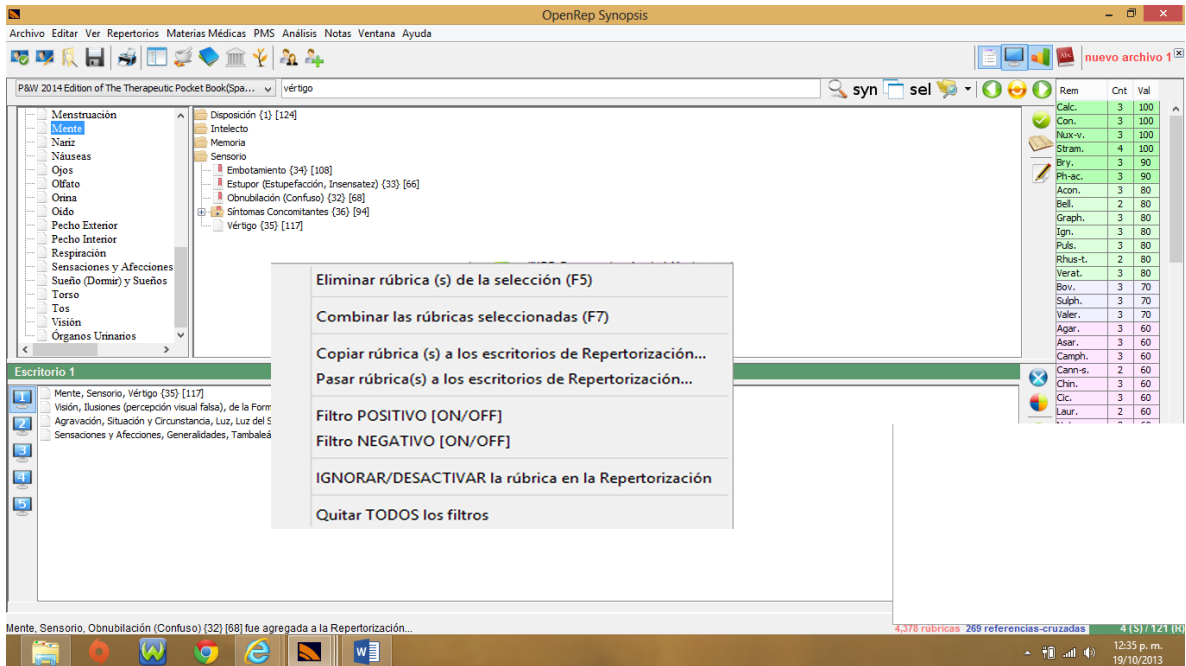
OpenRep Synopsis

Archivo Editar Ver Repertorios Materias Médicas PMS Análisis Notas Ventana Ayuda

nuevo archivo 1

P&W 2014 Edition of The Therapeutic Pocket Book(Spa... vértigo

syn sel

Menstruación
Mente
Nariz
Náuseas
Ojos
Olfato
Orina
Oído
Pecho Exterior
Pecho Interior
Respiración
Sensaciones y Afecciones
Sueño (Dormir) y Sueños
Torso
Tos
Visión
Órganos Urinarios

Disposición {1} [124]
Intelecto
Memoria
Sensorio
Embotamiento {34} [108]
Estupor (Estupefacción, Insensatez) {33} [66]
Obnubilación (Confuso) {32} [68]
Síntomas Concomitantes {36} [94]
Vértigo {35} [117]

| Rem | Cnt | Val |
|---|---|---|
| Calc. | 3 | 100 |
| Con. | 3 | 100 |
| Nux-v. | 3 | 100 |
| Stram. | 4 | 100 |
| Bry. | 3 | 90 |
| Ph-ac. | 3 | 90 |
| Acon. | 3 | 80 |
| Bell. | 2 | 80 |
| Graph. | 3 | 80 |
| Ign. | 3 | 80 |
| Puls. | 3 | 80 |
| Rhus-t. | 2 | 80 |
| Verat. | 3 | 80 |
| Bov. | 3 | 70 |
| Sulph. | 3 | 70 |
| Valer. | 3 | 70 |
| Agar. | 3 | 60 |
| Asar. | 3 | 60 |
| Camph. | 3 | 60 |
| Cann-s. | 2 | 60 |
| Chin. | 3 | 60 |
| Cic. | 3 | 60 |
| Laur. | 2 | 60 |

Eliminar rúbrica (s) de la selección (F5)
Combinar las rúbricas seleccionadas (F7)
Copiar rúbrica (s) a los escritorios de Repertorización...
Pasar rúbrica(s) a los escritorios de Repertorización...
Filtro POSITIVO [ON/OFF]
Filtro NEGATIVO [ON/OFF]
IGNORAR/DESACTIVAR la rúbrica en la Repertorización
Quitar TODOS los filtros

Escritorio 1
1
2
3
4
5
Mente, Sensorio, Vértigo {35} [117]
Visión, Ilusiones (percepción visual falsa), de la Form
Agravación, Situación y Circunstancia, Luz, Luz del S
Sensaciones y Afecciones, Generalidades, Tambaleá

Mente, Sensorio, Obnubilación (Confuso) {32} [68] fue agregada a la Repertorización...
4,378 rúbricas 269 referencias-cruzadas 4 (S) / 121 (R)

12:35 p. m.
19/10/2013